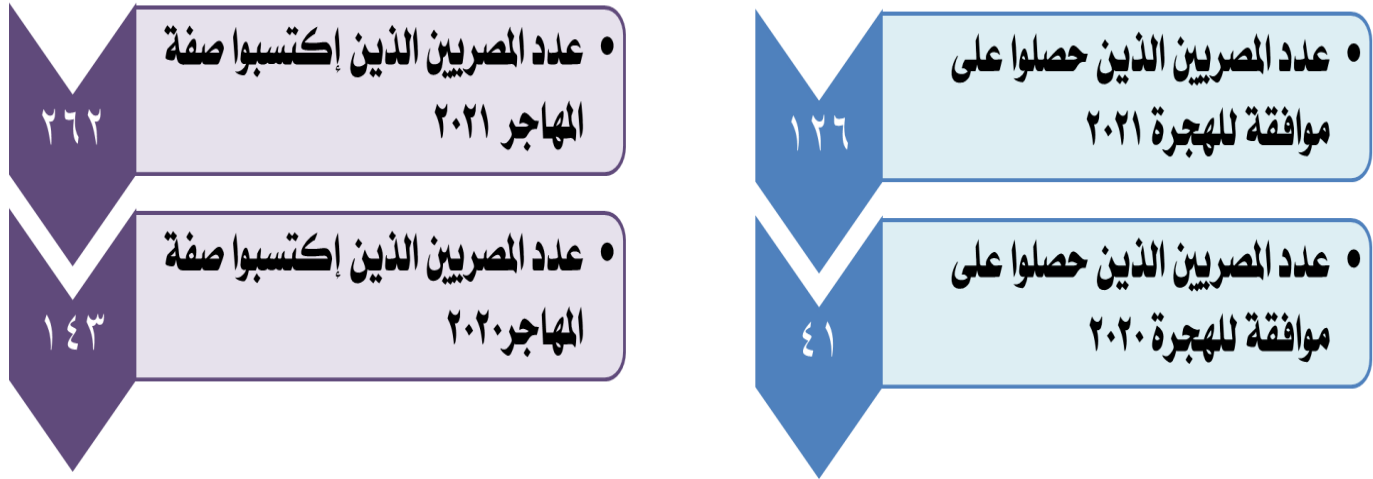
• عدد المصريين الذين حصلوا على موافقة للهجرة ٢٠٢١

١٢٦

• عدد المصريين الذين حصلوا على موافقة للهجرة ٢٠٢٠

٤١

• عدد المصريين الذين إكتسبوا صفة المهاجر ٢٠٢١

٢٦٢

• عدد المصريين الذين إكتسبوا صفة المهاجر٢٠٢٠

١٤٣